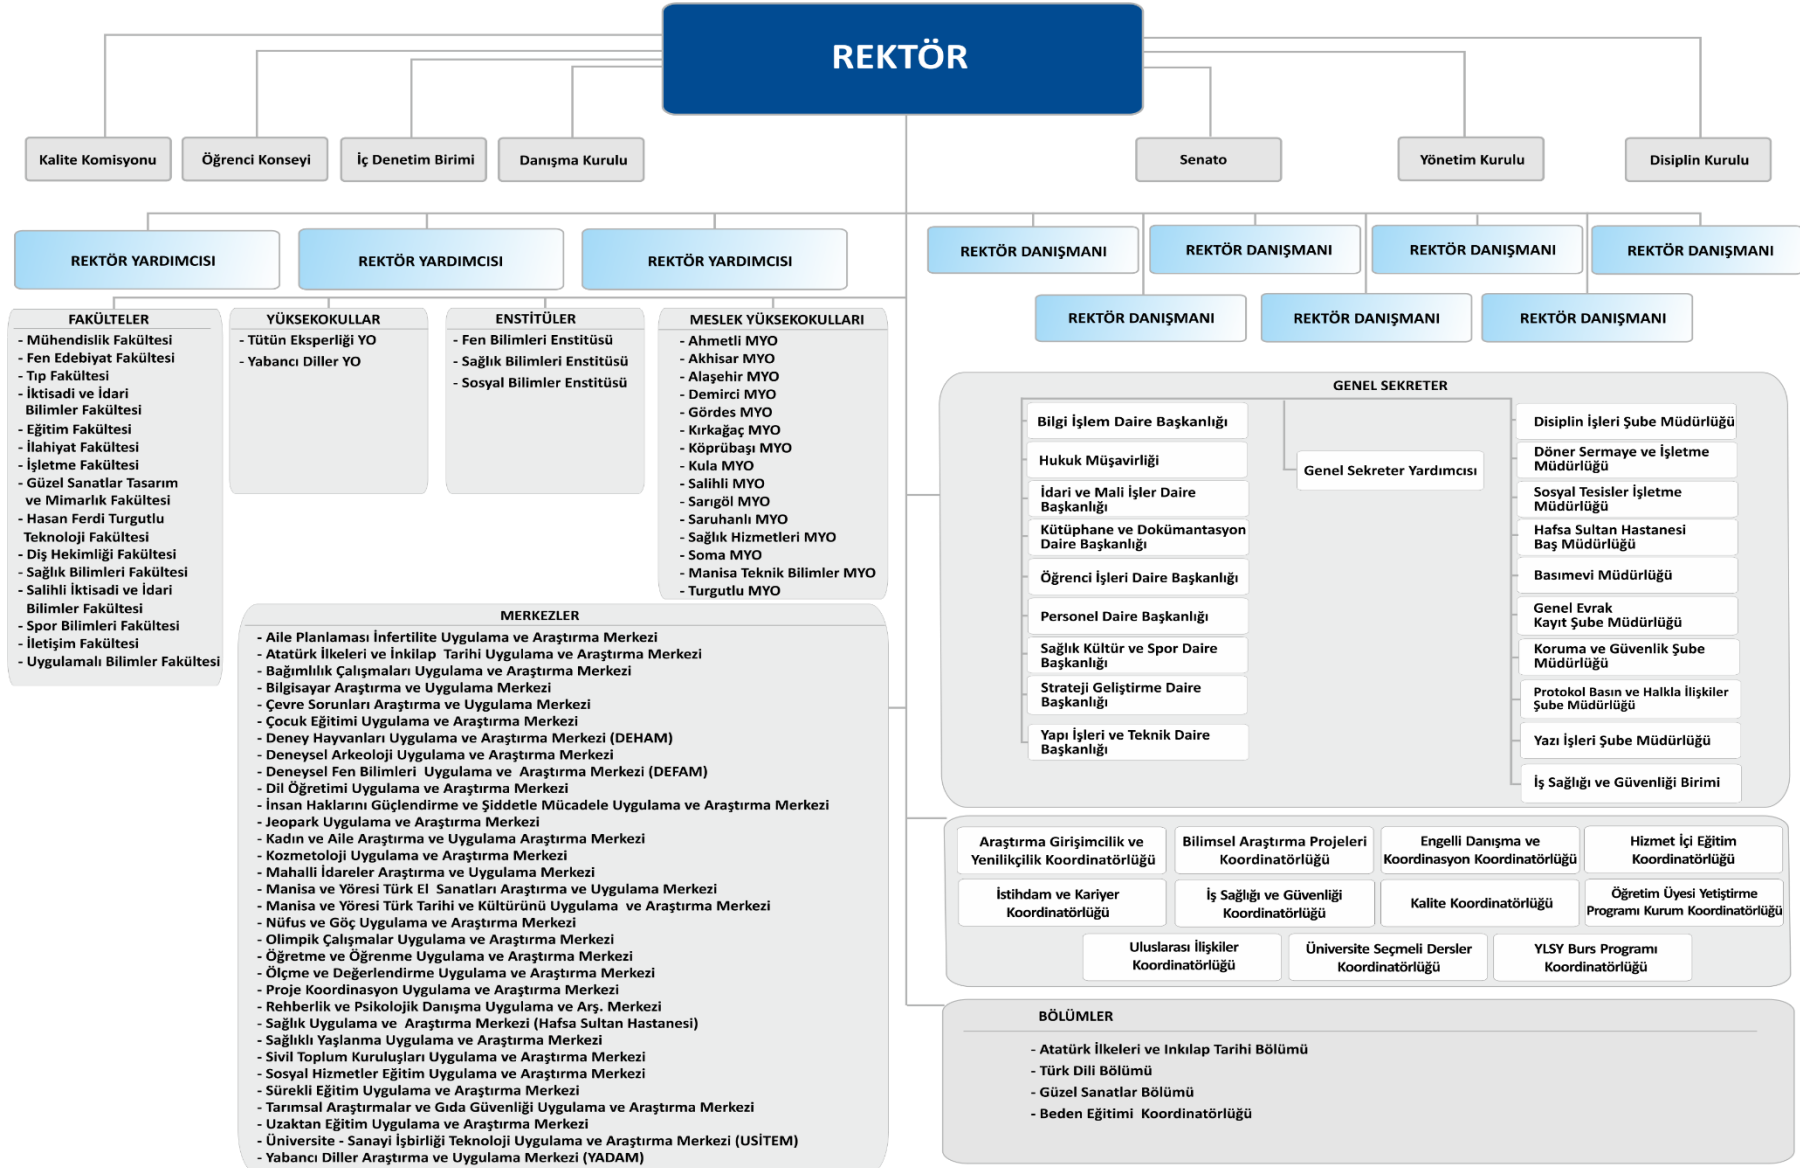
REKTÖR

Kalite Komisyonu

Öğrenci Konseyi

İç Denetim Birimi

Danışma Kurulu

Senato

Yönetim Kurulu

Disiplin Kurulu

REKTÖR YARDIMCISI

REKTÖR YARDIMCISI

REKTÖR YARDIMCISI

REKTÖR DANIŞMANI

REKTÖR DANIŞMANI

REKTÖR DANIŞMANI

REKTÖR DANIŞMANI

REKTÖR DANIŞMANI

REKTÖR DANIŞMANI

REKTÖR DANIŞMANI

FAKÜLTELER
- Mühendislik Fakültesi
- Fen Edebiyat Fakültesi
- Tıp Fakültesi
- İktisadi ve İdari Bilimler Fakültesi
- Eğitim Fakültesi
- İlahiyat Fakültesi
- İşletme Fakültesi
- Güzel Sanatlar Tasarım ve Mimarlık Fakültesi
- Hasan Ferdi Turgutlu Teknoloji Fakültesi
- Diş Hekimliği Fakültesi
- Sağlık Bilimleri Fakültesi
- Salihli İktisadi ve İdari Bilimler Fakültesi
- Spor Bilimleri Fakültesi
- İletişim Fakültesi
- Uygulamalı Bilimler Fakültesi

YÜKSEKOKULLAR
- Tütün Eksperliği YO
- Yabancı Diller YO

ENSTİTÜLER
- Fen Bilimleri Enstitüsü
- Sağlık Bilimleri Enstitüsü
- Sosyal Bilimler Enstitüsü

MESLEK YÜKSEKOKULLARI
- Ahmetli MYO
- Akhisar MYO
- Alaşehir MYO
- Demirci MYO
- Gördes MYO
- Kırkağaç MYO
- Köprübaşı MYO
- Kula MYO
- Salihli MYO
- Sarıgöl MYO
- Saruhanlı MYO
- Sağlık Hizmetleri MYO
- Soma MYO
- Manisa Teknik Bilimler MYO
- Turgutlu MYO

MERKEZLER
- Aile Planlaması İnfertilite Uygulama ve Araştırma Merkezi
- Atatürk İlkeleri ve İnkilap Tarihi Uygulama ve Araştırma Merkezi
- Bağımlılık Çalışmaları Uygulama ve Araştırma Merkezi
- Bilgisayar Araştırma ve Uygulama Merkezi
- Çevre Sorunları Araştırma ve Uygulama Merkezi
- Çocuk Eğitimi Uygulama ve Araştırma Merkezi
- Deney Hayvanları Uygulama ve Araştırma Merkezi (DEHAM)
- Deneysel Arkeoloji Uygulama ve Araştırma Merkezi
- Deneysel Fen Bilimleri Uygulama ve Araştırma Merkezi (DEFAM)
- Dil Öğretimi Uygulama ve Araştırma Merkezi
- İnsan Haklarını Güçlendirme ve Şiddetle Mücadele Uygulama ve Araştırma Merkezi
- Jeopark Uygulama ve Araştırma Merkezi
- Kadın ve Aile Araştırma ve Uygulama Araştırma Merkezi
- Kozmetoloji Uygulama ve Araştırma Merkezi
- Mahalli İdareler Araştırma ve Uygulama Merkezi
- Manisa ve Yöresi Türk El Sanatları Araştırma ve Uygulama Merkezi
- Manisa ve Yöresi Türk Tarihi ve Kültürünü Uygulama ve Araştırma Merkezi
- Nüfus ve Göç Uygulama ve Araştırma Merkezi
- Olimpik Çalışmalar Uygulama ve Araştırma Merkezi
- Öğretme ve Öğrenme Uygulama ve Araştırma Merkezi
- Ölçme ve Değerlendirme Uygulama ve Araştırma Merkezi
- Proje Koordinasyon Uygulama ve Araştırma Merkezi
- Rehberlik ve Psikolojik Danışma Uygulama ve Arş. Merkezi
- Sağlık Uygulama ve Araştırma Merkezi (Hafsa Sultan Hastanesi)
- Sağlıklı Yaşlanma Uygulama ve Araştırma Merkezi
- Sivil Toplum Kuruluşları Uygulama ve Araştırma Merkezi
- Sosyal Hizmetler Eğitim Uygulama ve Araştırma Merkezi
- Sürekli Eğitim Uygulama ve Araştırma Merkezi
- Tarımsal Araştırmalar ve Gıda Güvenliği Uygulama ve Araştırma Merkezi
- Uzaktan Eğitim Uygulama ve Araştırma Merkezi
- Üniversite - Sanayi İşbirliği Teknoloji Uygulama ve Araştırma Merkezi (USİTEM)
- Yabancı Diller Araştırma ve Uygulama Merkezi (YADAM)

GENEL SEKRETER

Bilgi İşlem Daire Başkanlığı

Hukuk Müşavirliği

İdari ve Mali İşler Daire Başkanlığı

Kütüphane ve Dokümantasyon Daire Başkanlığı

Öğrenci İşleri Daire Başkanlığı

Personel Daire Başkanlığı

Sağlık Kültür ve Spor Daire Başkanlığı

Strateji Geliştirme Daire Başkanlığı

Yapı İşleri ve Teknik Daire Başkanlığı

Genel Sekreter Yardımcısı

Disiplin İşleri Şube Müdürlüğü

Döner Sermaye ve İşletme Müdürlüğü

Sosyal Tesisler İşletme Müdürlüğü

Hafsa Sultan Hastanesi Baş Müdürlüğü

Basımevi Müdürlüğü

Genel Evrak Kayıt Şube Müdürlüğü

Koruma ve Güvenlik Şube Müdürlüğü

Protokol Basın ve Halkla İlişkiler Şube Müdürlüğü

Yazı İşleri Şube Müdürlüğü

İş Sağlığı ve Güvenliği Birimi

Araştırma Girişimcilik ve Yenilikçilik Koordinatörlüğü

Bilimsel Araştırma Projeleri Koordinatörlüğü

Engelli Danışma ve Koordinasyon Koordinatörlüğü

Hizmet İçi Eğitim Koordinatörlüğü

İstihdam ve Kariyer Koordinatörlüğü

İş Sağlığı ve Güvenliği Koordinatörlüğü

Kalite Koordinatörlüğü

Öğretim Üyesi Yetiştirme Programı Kurum Koordinatörlüğü

Uluslarası İlişkiler Koordinatörlüğü

Üniversite Seçmeli Dersler Koordinatörlüğü

YLSY Burs Programı Koordinatörlüğü

BÖLÜMLER
- Atatürk İlkeleri ve Inkılap Tarihi Bölümü
- Türk Dili Bölümü
- Güzel Sanatlar Bölümü
- Beden Eğitimi Koordinatörlüğü